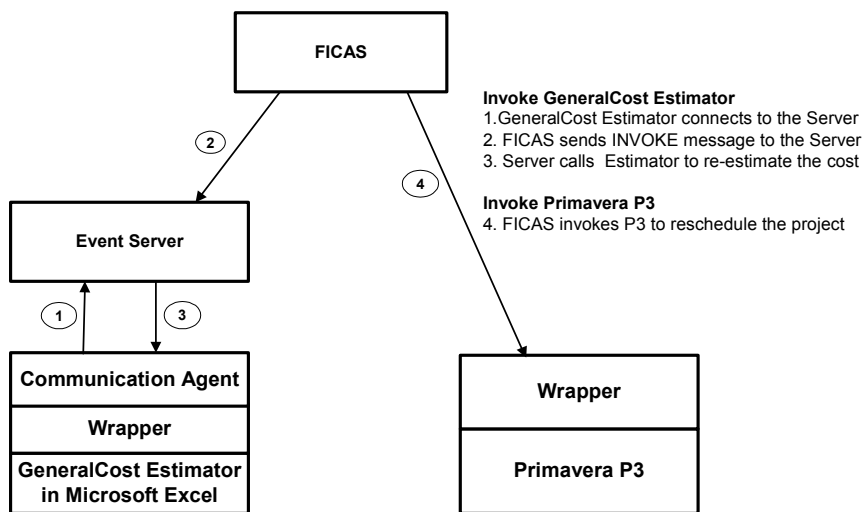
FICAS

Invoke GeneralCost Estimator
1.GeneralCost Estimator connects to the Server
2. FICAS sends INVOKE message to the Server
3. Server calls Estimator to re-estimate the cost

Invoke Primavera P3
4. FICAS invokes P3 to reschedule the project

2

4

Event Server

1

3

Communication Agent

Wrapper

GeneralCost Estimator in Microsoft Excel

Wrapper

Primavera P3